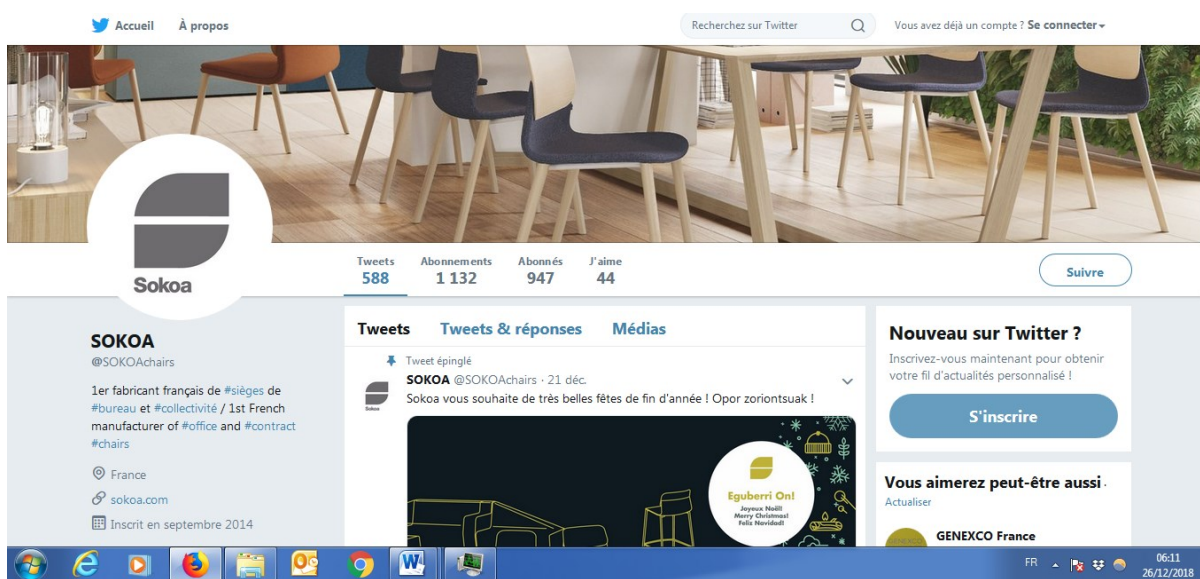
Accueil À propos

Recherchez sur Twitter

Vous avez déjà un compte ? Se connecter

Sokoa

Tweets 588 Abonnements 1 132 Abonnés 947 J'aime 44

Suivre

SOKOA
@SOKOAchairs

1er fabricant français de #sièges de #bureau et #collectivité / 1st French manufacturer of #office and #contract #chairs

France

sokoa.com

Inscrit en septembre 2014

Tweets Tweets & réponses Médias

Tweet épinglé

SOKOA @SOKOAchairs · 21 déc.

Sokoa vous souhaite de très belles fêtes de fin d'année ! Opor zoriontsuak !

Sokoa

Eguberri On!
Joyeux Noël!
Merry Christmas!
Feliz Navidad!

Nouveau sur Twitter ?

Inscrivez-vous maintenant pour obtenir votre fil d'actualités personnalisé !

S'inscrire

Vous aimerez peut-être aussi ·

Actualiser

GENEXCO France

FR

06:11
26/12/2018